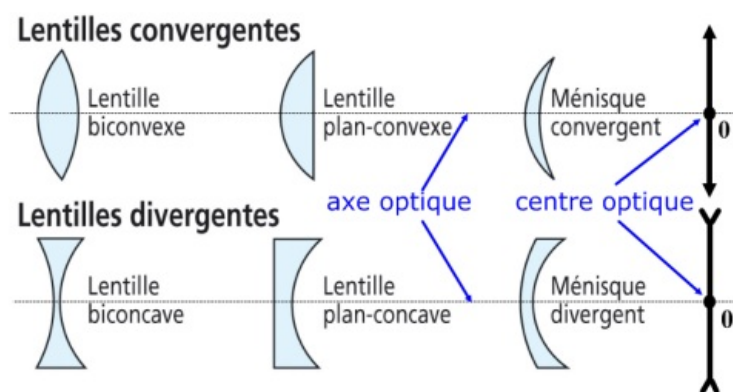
Lentilles convergentes

Lentille biconvexe

Lentille plan-convexe

Ménisque convergent

0

Lentilles divergentes

axe optique

centre optique

Lentille biconcave

Lentille plan-concave

Ménisque divergent

0